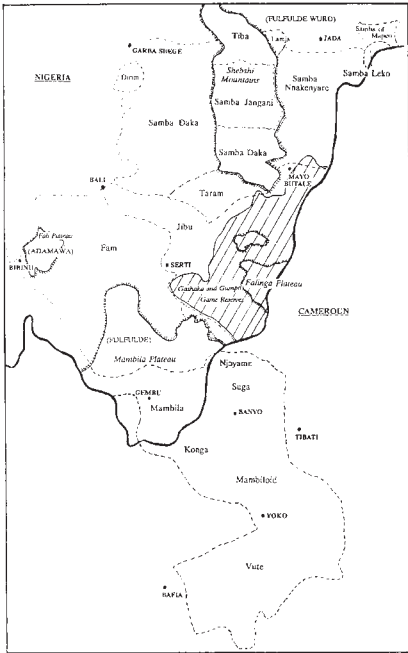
(FULFULDE WURO)
GARBA SHEGE
Tiba
Lama
JADA
Samba of Mapeo
NIGERIA
Dirim
Shebshi Mountains
Samba Nnakenyare
Samba Leko
Samba Jangani
Samba Daka
Samba Daka
MAYO BUTALE
BALI
Taram
Jibu
Fam
Fali Plateau
(ADAMAWA)
BIRINU
SERTI
Falinga Plateau
Gashaka and Gumpti Game Reserve
CAMEROUN
(FULFULDE)
Mambila Plateau
Njoyame
Suga
GEMBU
Mambila
BANYO
TIBATI
Konga
Mambiloid
YOKO
Vute
BAFIA